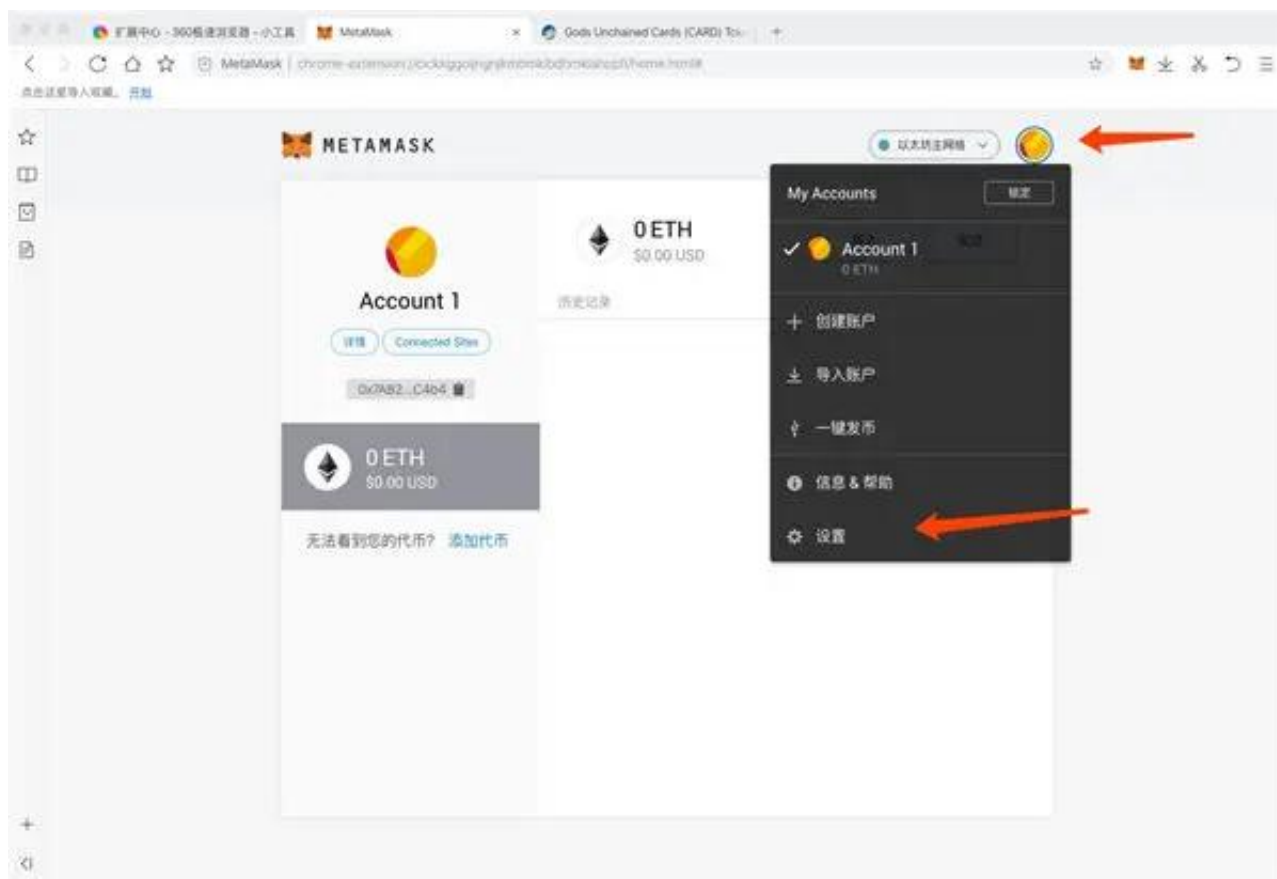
扩展中心 - 360极速浏览器 - 小工具
MetaMask
Gods Unchained Cards (CARD) To...
MetaMask | chrome-extension://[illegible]/home.html#
点击这里导入收藏。开始

METAMASK
以太坊主网络

Account 1
详情
Connected Sites
0x7AB2...C4b4
0 ETH
$0.00 USD
无法看到您的代币？ 添加代币

0 ETH
$0.00 USD
历史记录

My Accounts
锁定
Account 1
0 ETH
创建账户
导入账户
一键发币
信息 & 帮助
设置